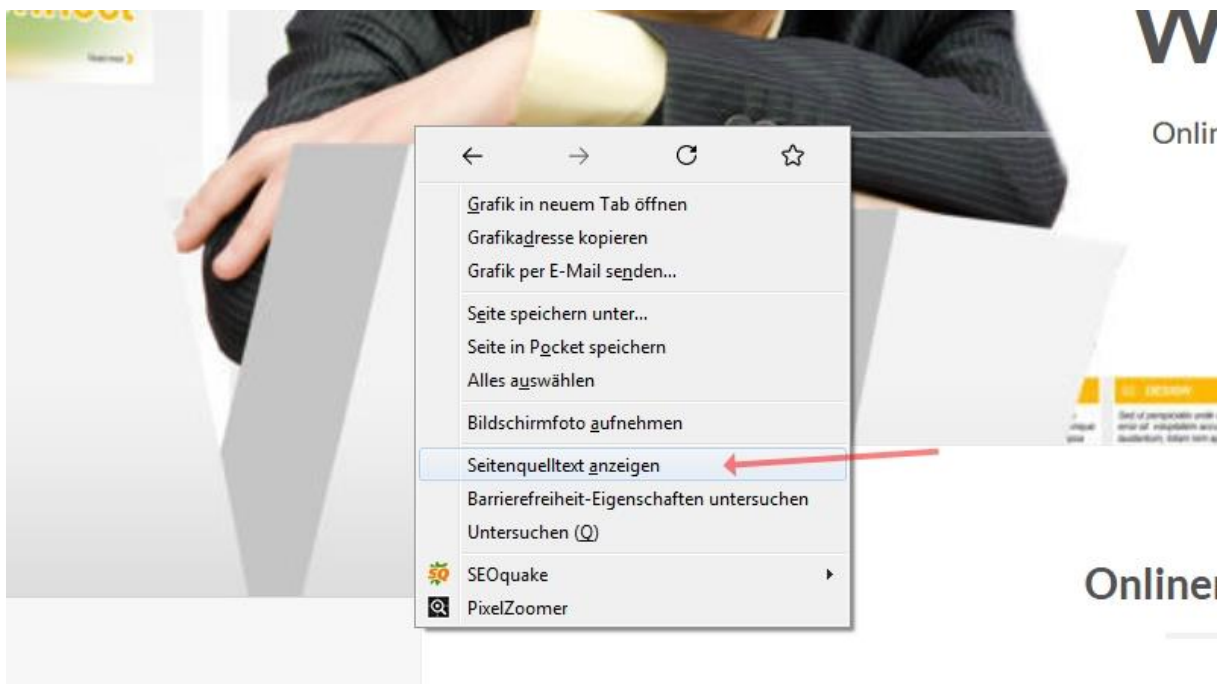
W

Onlir

Grafik in neuem Tab öffnen
Grafikadresse kopieren
Grafik per E-Mail senden...

Seite speichern unter...
Seite in Pocket speichern
Alles auswählen

Bildschirmfoto aufnehmen

Seitenquelltext anzeigen
Barrierefreiheit-Eigenschaften untersuchen
Untersuchen (Q)

SEOquake
PixelZoomer

DESIGN

Onliner